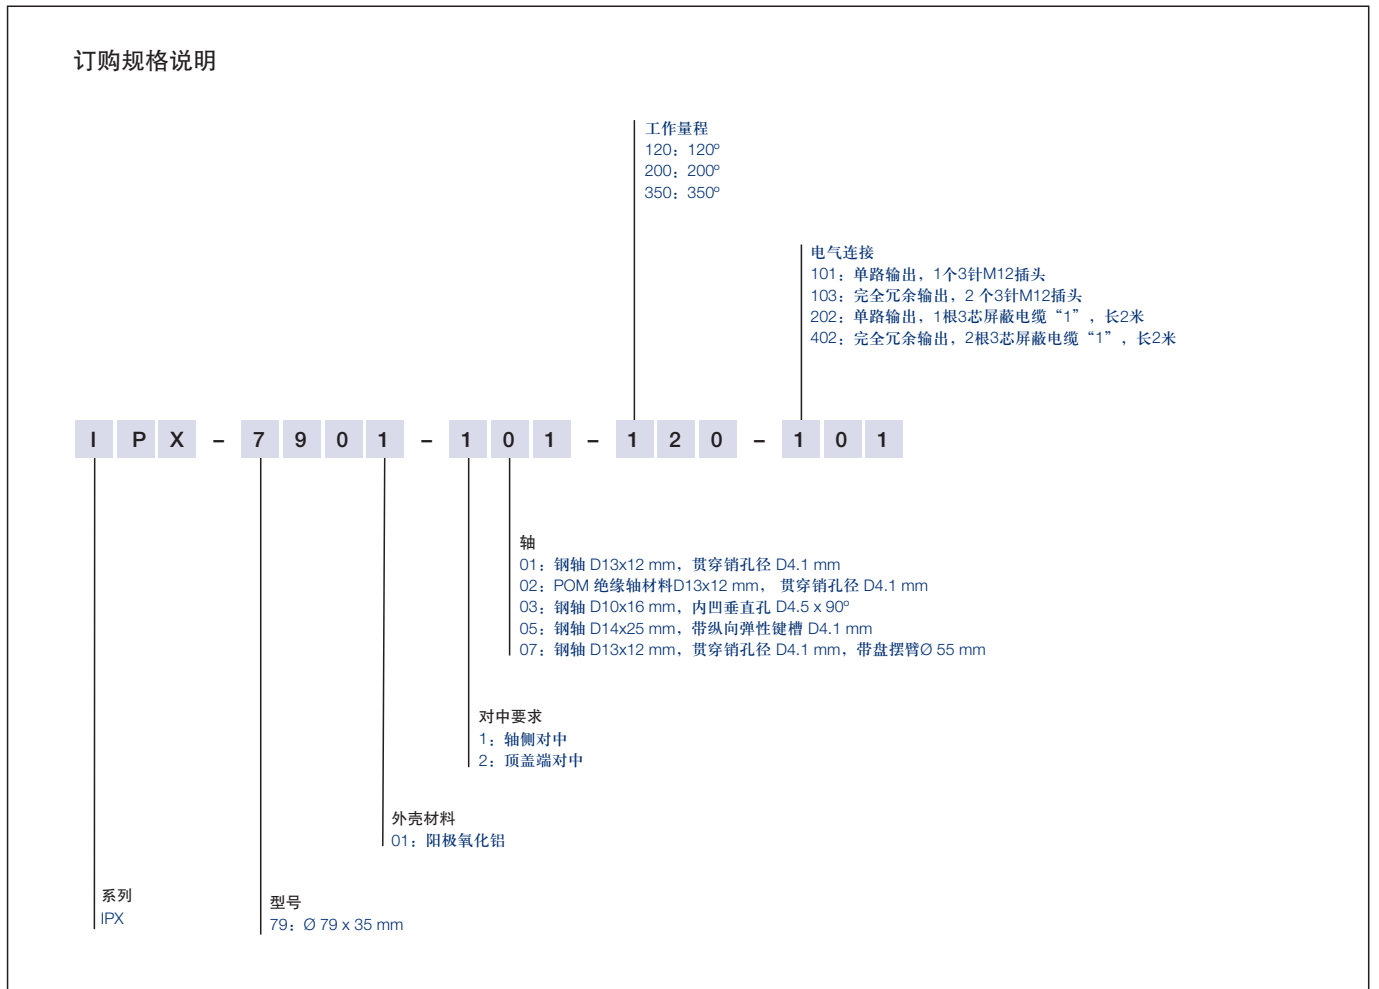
订购规格说明

工作量程
120：120º
200：200º
350：350º

电气连接
101：单路输出，1个3针M12插头
103：完全冗余输出，2 个3针M12插头
202：单路输出，1根3芯屏蔽电缆“1”，长2米
402：完全冗余输出，2根3芯屏蔽电缆“1”，长2米

I P X – 7 9 0 1 – 1 0 1 – 1 2 0 – 1 0 1

轴
01：钢轴 D13x12 mm，贯穿销孔径 D4.1 mm
02：POM 绝缘轴材料D13x12 mm，贯穿销孔径 D4.1 mm
03：钢轴 D10x16 mm，内凹垂直孔 D4.5 x 90º
05：钢轴 D14x25 mm，带纵向弹性键槽 D4.1 mm
07：钢轴 D13x12 mm，贯穿销孔径 D4.1 mm，带盘摆臂Ø 55 mm

对中要求
1：轴侧对中
2：顶盖端对中

外壳材料
01：阳极氧化铝

系列
IPX

型号
79：Ø 79 x 35 mm